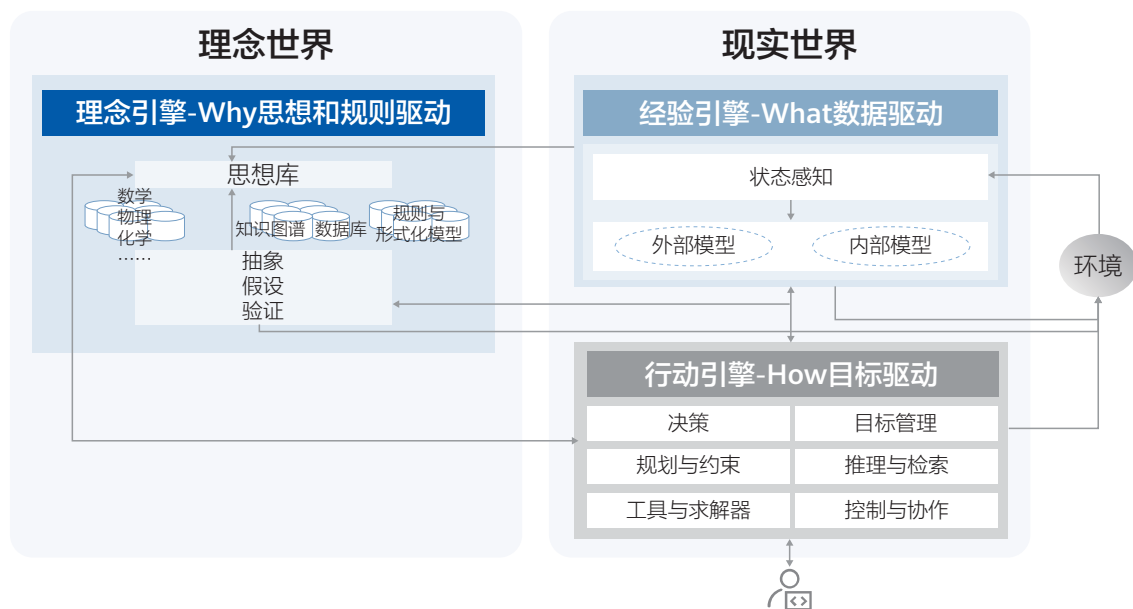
理念世界

理念引擎-Why思想和规则驱动

思想库

数学
物理
化学
……

知识图谱 数据库

规则与
形式化模型

抽象
假设
验证

现实世界

经验引擎-What数据驱动

状态感知

外部模型 内部模型

环境

行动引擎-How目标驱动

| 决策 | 目标管理 |
|---|---|
| 规划与约束 | 推理与检索 |
| 工具与求解器 | 控制与协作 |